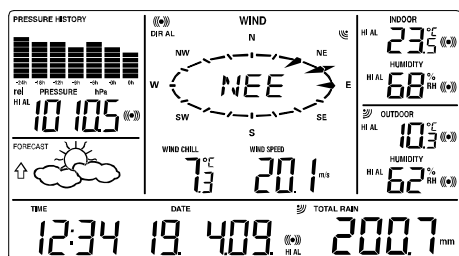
PRESSURE HISTORY

-24h -18h -12h -9h -6h -3h 0h

rel PRESSURE hPa

HI AL

1010.5

FORECAST

DIR AL

WIND

N

NW

NE

W

NEE

E

SW

SE

S

WIND CHILL

7.3 °C

WIND SPEED

20.1 m/s

INDOOR

HI AL

23.5 °C

HUMIDITY

HI AL

68 % RH

OUTDOOR

HI AL

10.3 °C

HUMIDITY

HI AL

62 % RH

TIME

12:34

DATE

19. 4.09.

HI AL

TOTAL RAIN

200.7 mm